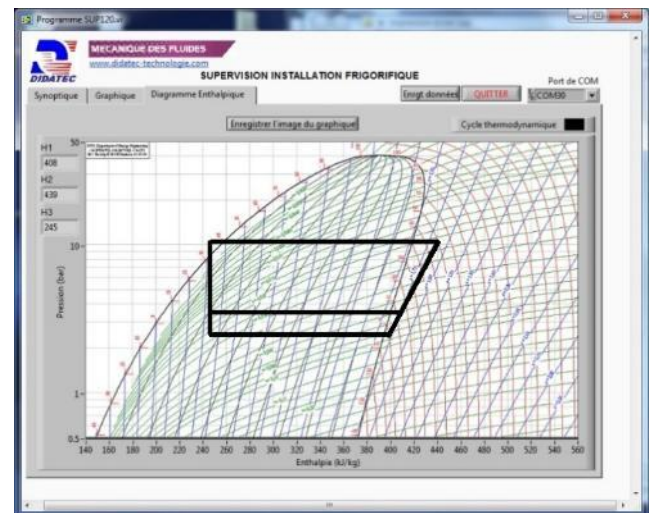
Programme SUP120i

MECANIQUE DES FLUIDES
www.didatec-technologie.com
DIDATEC
SUPERVISION INSTALLATION FRIGORIFIQUE

Port de COM
Synoptique
Graphique
Diagramme Enthalpique
Enrgt données
QUITTER
COM30

Enregistrer l'image du graphique
Cycle thermodynamique

H1
408
H2
439
H3
245

50
10
1
0.5
Pression (bar)

140 160 180 200 220 240 260 280 300 320 340 360 380 400 420 440 460 480 500 520 540 560
Enthalpie (kJ/kg)